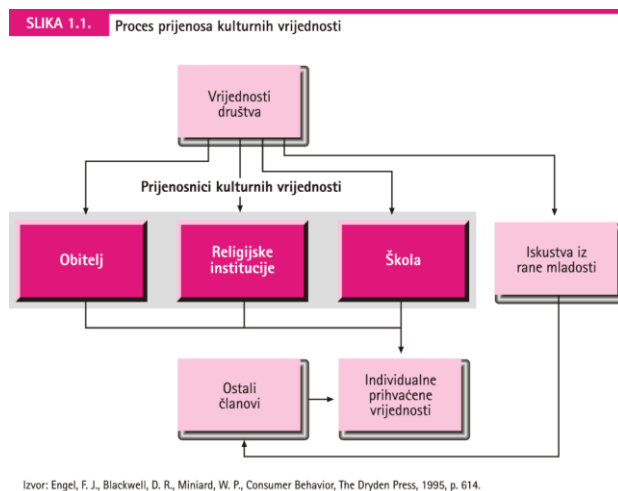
SLIKA 1.1. Proces prijenosa kulturnih vrijednosti

Vrijednosti društva

Prijenosnici kulturnih vrijednosti

Obitelj

Religijske institucije

Škola

Iskustva iz rane mladosti

Ostali članovi

Individualne prihvaćene vrijednosti

Izvor: Engel, F. J., Blackwell, D. R., Miniard, W. P., Consumer Behavior, The Dryden Press, 1995, p. 614.